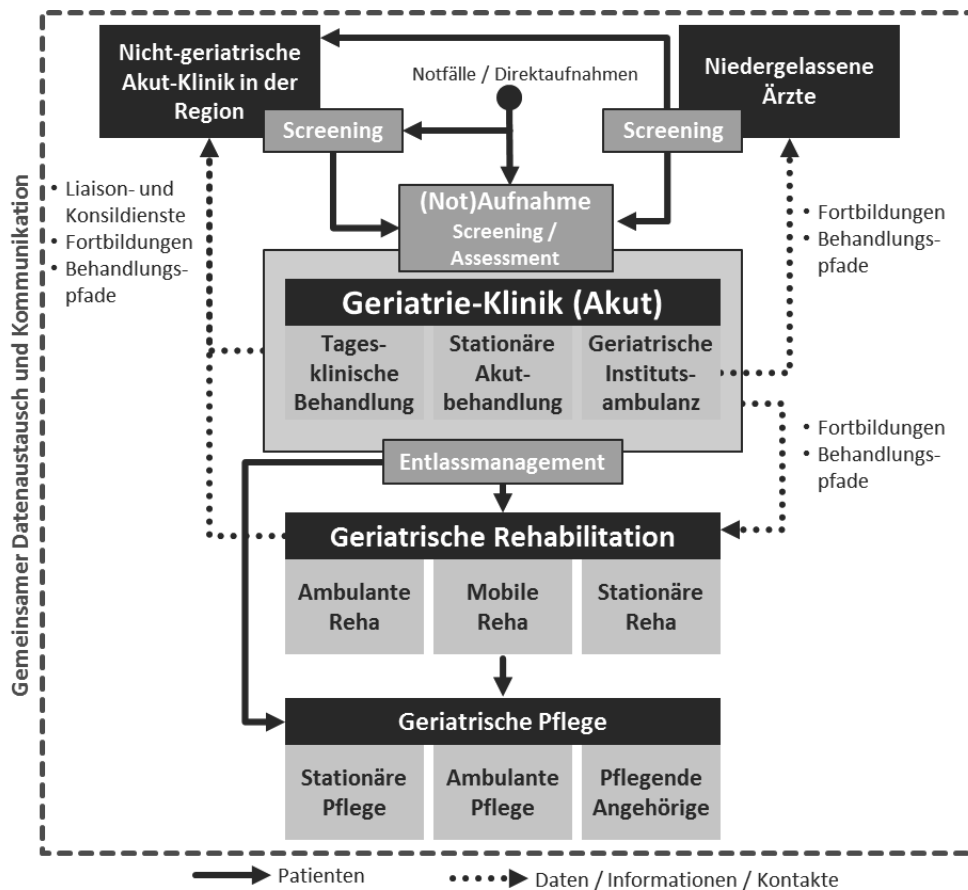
Gemeinsamer Datenaustausch und Kommunikation

Nicht-geriatrische Akut-Klinik in der Region

Notfälle / Direktaufnahmen

Niedergelassene Ärzte

Screening

Screening

• Liaison- und Konsildienste
• Fortbildungen
• Behandlungspfade

(Not)Aufnahme
Screening / Assessment

• Fortbildungen
• Behandlungspfade

Geriatrie-Klinik (Akut)

Tagesklinische Behandlung

Stationäre Akutbehandlung

Geriatrische Institutsambulanz

• Fortbildungen
• Behandlungspfade

Entlassmanagement

Geriatrische Rehabilitation

Ambulante Reha

Mobile Reha

Stationäre Reha

Geriatrische Pflege

Stationäre Pflege

Ambulante Pflege

Pflegende Angehörige

Patienten

Daten / Informationen / Kontakte